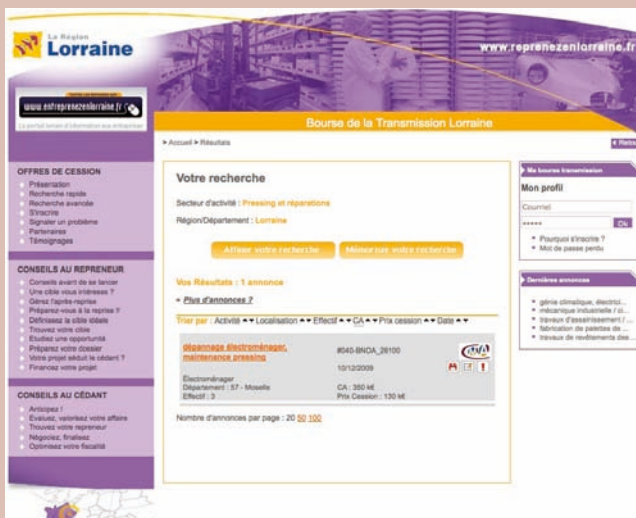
La Région
Lorraine

www.reprenezenlorraine.fr

www.entreprenezenlorraine.fr

Le portail lorrain d'information aux entrepreneurs

Bourse de la Transmission Lorraine

> Accueil > Résultats

◂ Retour

OFFRES DE CESSION
Présentation
Recherche rapide
Recherche avancée
S'inscrire
Signaler un problème
Partenaires
Témoignages

CONSEILS AU REPRENEUR
Conseils avant de se lancer
Une cible vous intéresse ?
Gérez l'après-reprise
Préparez-vous à la reprise ?
Définissez la cible idéale
Trouvez votre cible
Etudiez une opportunité
Préparez votre dossier
Votre projet séduit le cédant ?
Financez votre projet

CONSEILS AU CÉDANT
Anticipez !
Evaluez, valorisez votre affaire
Trouvez votre repreneur
Négociez, finalisez
Optimisez votre fiscalité

Votre recherche

Secteur d'activité : Pressing et réparations

Région/Département : Lorraine

Affiner votre recherche

Mémoriser votre recherche

Vos Résultats : 1 annonce

» Plus d'annonces ?

Trier par : Activité ▴▾ Localisation ▴▾ Effectif ▴▾ CA ▴▾ Prix cession ▴▾ Date ▴▾

dépannage électroménager, maintenance pressing

#040-BNOA_26100

10/12/2009

Electroménager
Département : 57 - Moselle
Effectif : 3

CA : 350 k€
Prix Cession : 130 k€

Nombre d'annonces par page : 20 50 100

Ma bourse transmission

Mon profil

Courriel

•••••

Ok

Pourquoi s'inscrire ?
Mot de passe perdu

Dernières annonces

génie climatique, électrici...
mécanique industrielle / ci...
travaux d'assainissement / ...
fabrication de palettes de ...
travaux de revêtements des ...